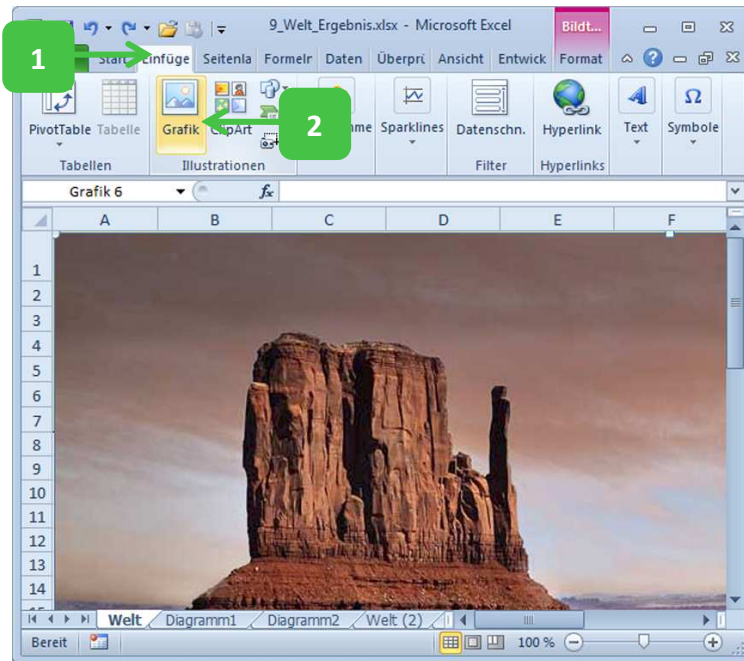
9_Welt_Ergebnis.xlsx - Microsoft Excel

Bildt...

1

Start Einfüge Seitenla Formelr Daten Überprü Ansicht Entwick Format

2

PivotTable Tabelle

Tabellen

Grafik ClipArt

Illustrationen

Sparklines

Datenschn.

Filter

Hyperlink

Hyperlinks

Text

Symbole

Grafik 6

$f_x$

A B C D E F

1
2
3
4
5
6
7
8
9
10
11
12
13
14

Welt Diagramm1 Diagramm2 Welt (2)

Bereit

100 %